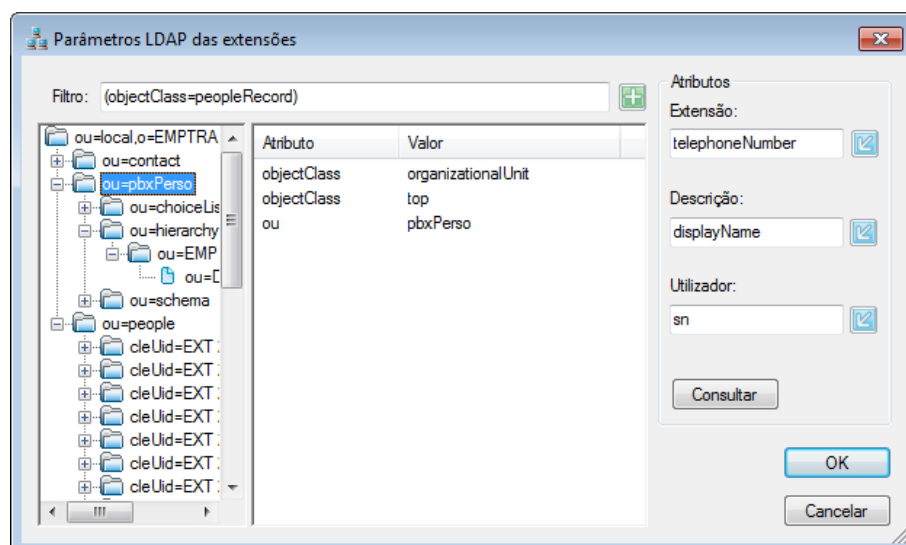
Parâmetros LDAP das extensões

Filtro: (objectClass=peopleRecord)

ou=local,o=EMPTRA
ou=contact
ou=pbxPerso
ou=choiceLis
ou=hierarchy
ou=EMP
ou=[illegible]
ou=schema
ou=people
cleUid=EXT
cleUid=EXT
cleUid=EXT
cleUid=EXT
cleUid=EXT
cleUid=EXT
cleUid=EXT

| Atributo | Valor |
|---|---|
| objectClass | organizationalUnit |
| objectClass | top |
| ou | pbxPerso |

Atributos
Extensão:
telephoneNumber
Descrição:
displayName
Utilizador:
sn
Consultar

OK
Cancelar